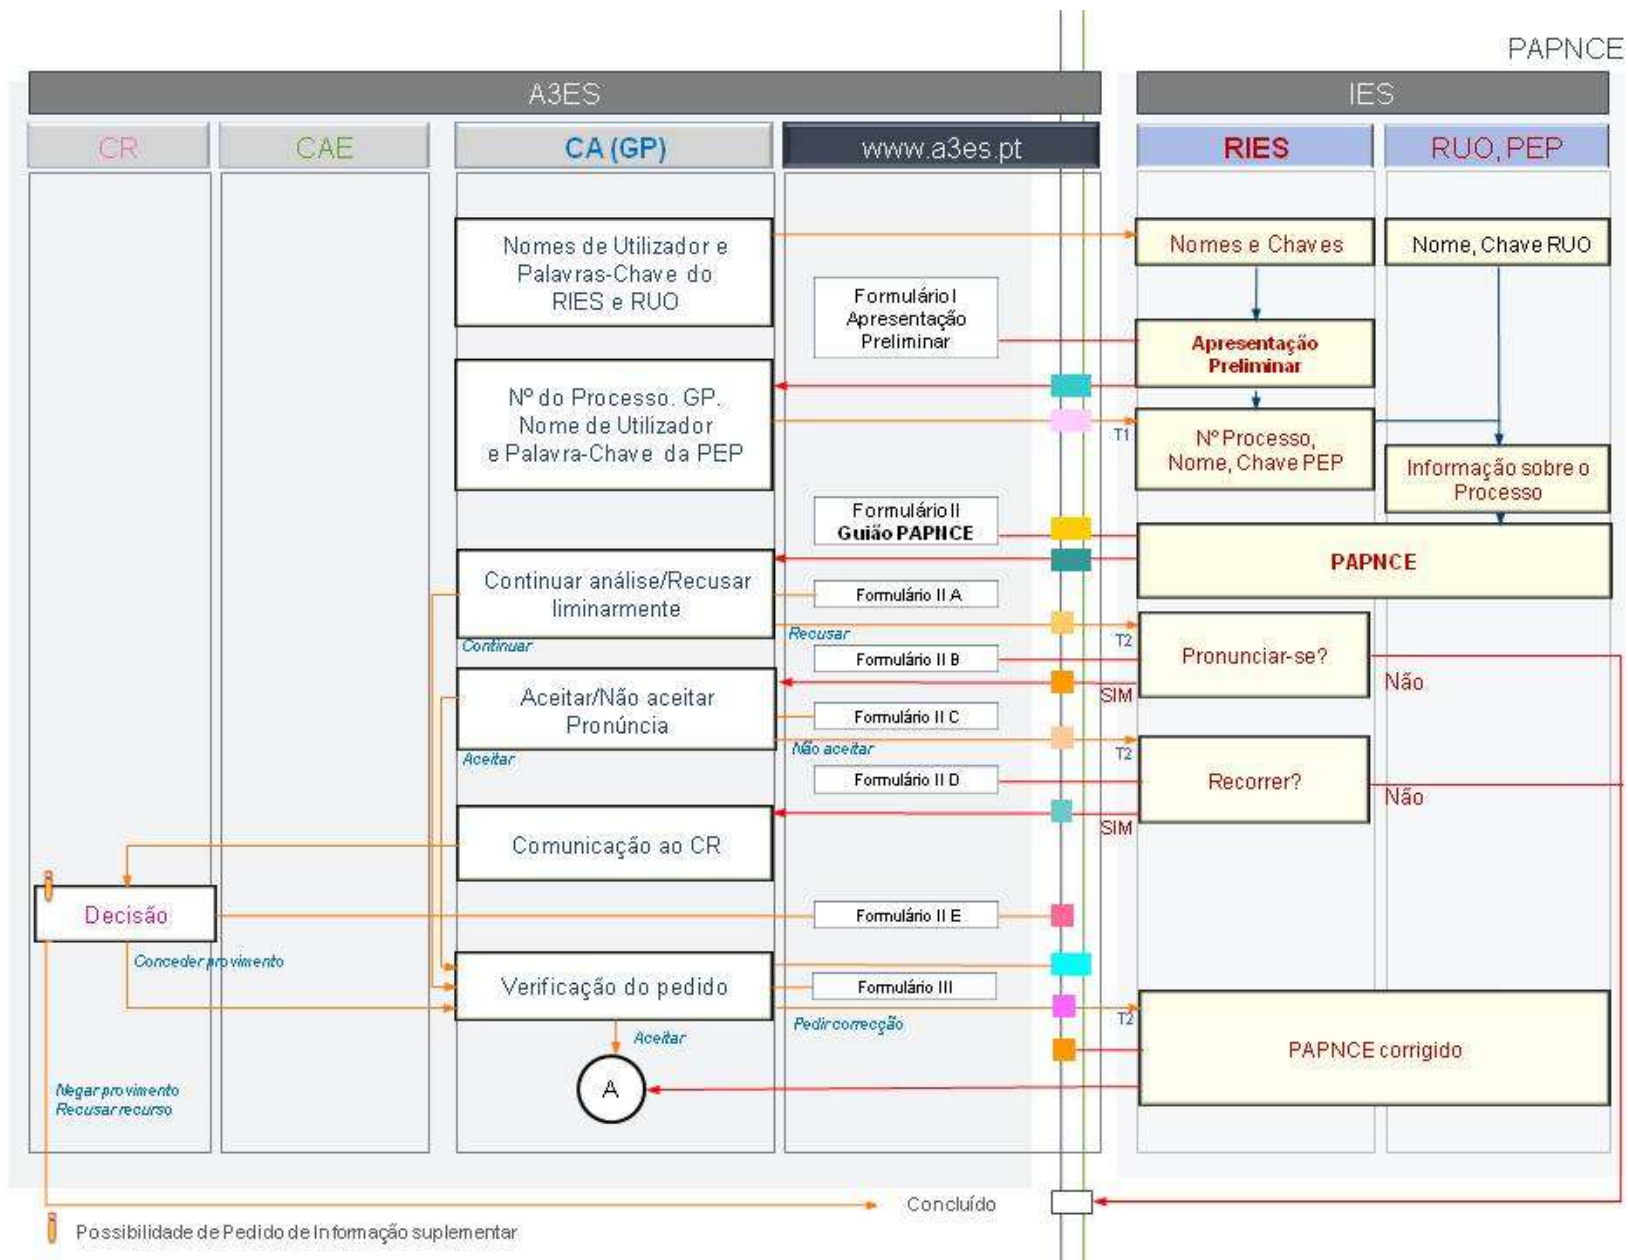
PAPNCE

A3ES

IES

CR

CAE

CA (GP)

www.a3es.pt

RIES

RUO, PEP

Nomes de Utilizador e Palavras-Chave do RIES e RUO

Nomes e Chaves

Nome, Chave RUO

Formulário I Apresentação Preliminar

Apresentação Preliminar

Nº do Processo. GP. Nome de Utilizador e Palavra-Chave da PEP

T1

Nº Processo, Nome, Chave PEP

Informação sobre o Processo

Formulário II Guião PAPNCE

PAPNCE

Continuar análise/Recusar liminarmente

Formulário II A

Continuar

Recusar

T2

Pronunciar-se?

Formulário II B

Não

SIM

Aceitar/Não aceitar Pronúncia

Formulário II C

Aceitar

Não aceitar

T2

Recorrer?

Formulário II D

Não

SIM

Comunicação ao CR

Decisão

Formulário II E

Conceder provimento

Verificação do pedido

Formulário III

Pedir correcção

T2

PAPNCE corrigido

Aceitar

A

Negar provimento Recusar recurso

Concluído

Possibilidade de Pedido de Informação suplementar